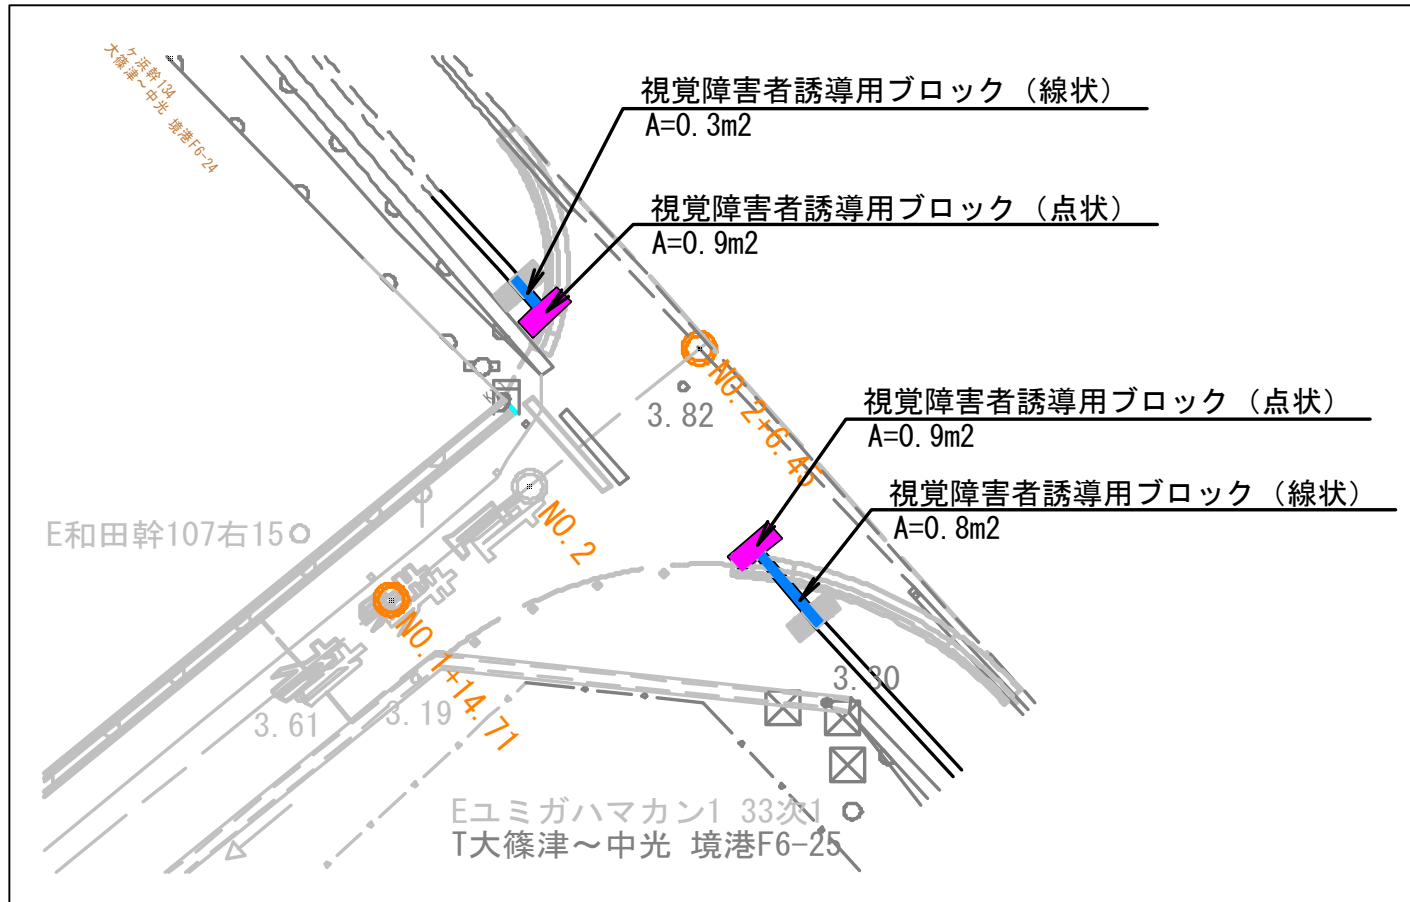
ケ浜幹134
大篠津～中光 境港F6-24

視覚障害者誘導用ブロック（線状）
A=0.3m2

視覚障害者誘導用ブロック（点状）
A=0.9m2

NO.2+6.45

3.82

視覚障害者誘導用ブロック（点状）
A=0.9m2

視覚障害者誘導用ブロック（線状）
A=0.8m2

E和田幹107右15

NO.2

NO.1+14.71

3.30

3.61

3.19

Eユミガハマカン1 33次1
T大篠津～中光 境港F6-25